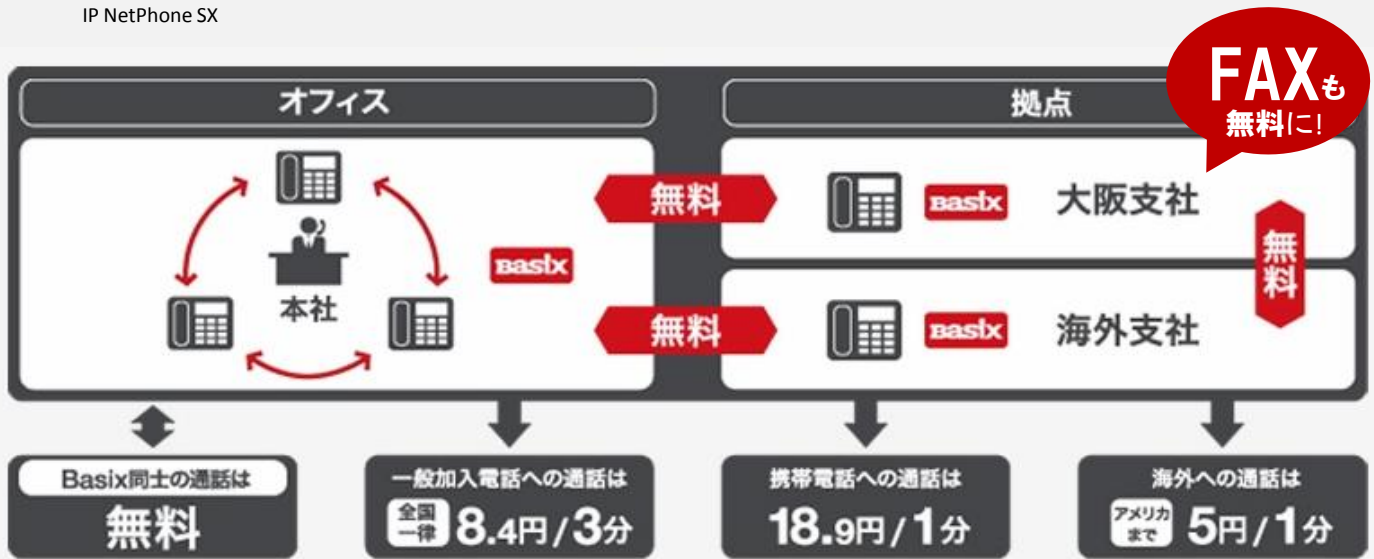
IP NetPhone SX

オフィス

拠点

FAXも無料に!

本社

Basix

無料

Basix

大阪支社

無料

無料

Basix

海外支社

Basix同士の通話は

無料

一般加入電話への通話は

全国一律 8.4円/3分

携帯電話への通話は

18.9円/1分

海外への通話は

アメリカまで 5円/1分